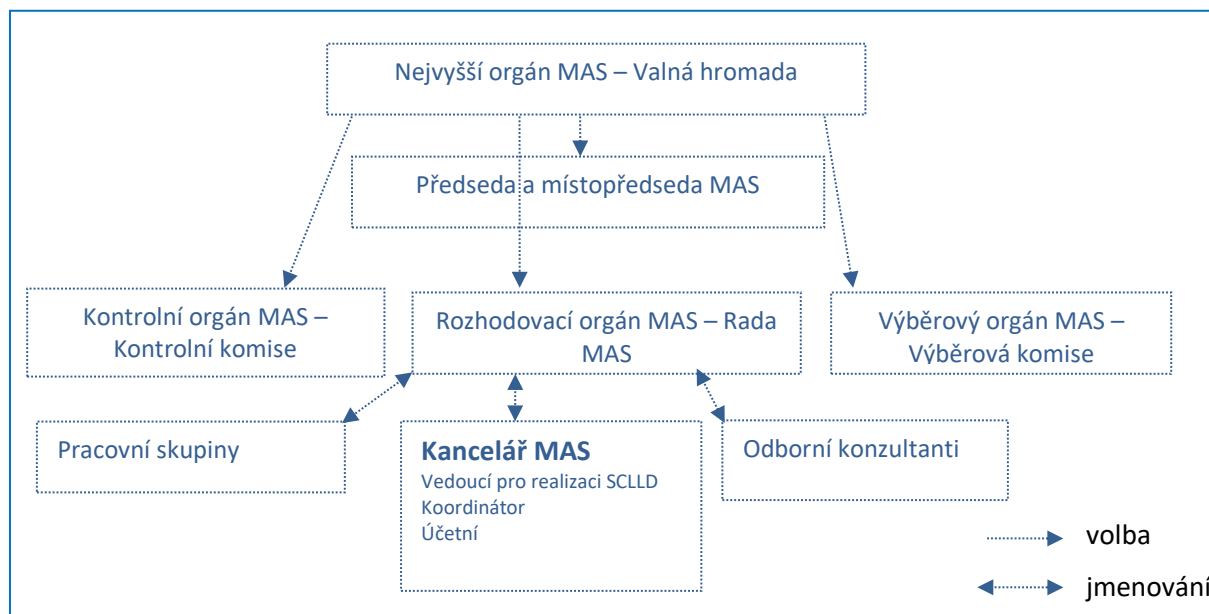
Nejvyšší orgán MAS – Valná hromada

Předseda a místopředseda MAS

Kontrolní orgán MAS – Kontrolní komise

Rozhodovací orgán MAS – Rada MAS

Výběrový orgán MAS – Výběrová komise

Pracovní skupiny

**Kancelář MAS**
Vedoucí pro realizaci SCLLD
Koordinátor
Účetní

Odborní konzultanti

volba

jmenování